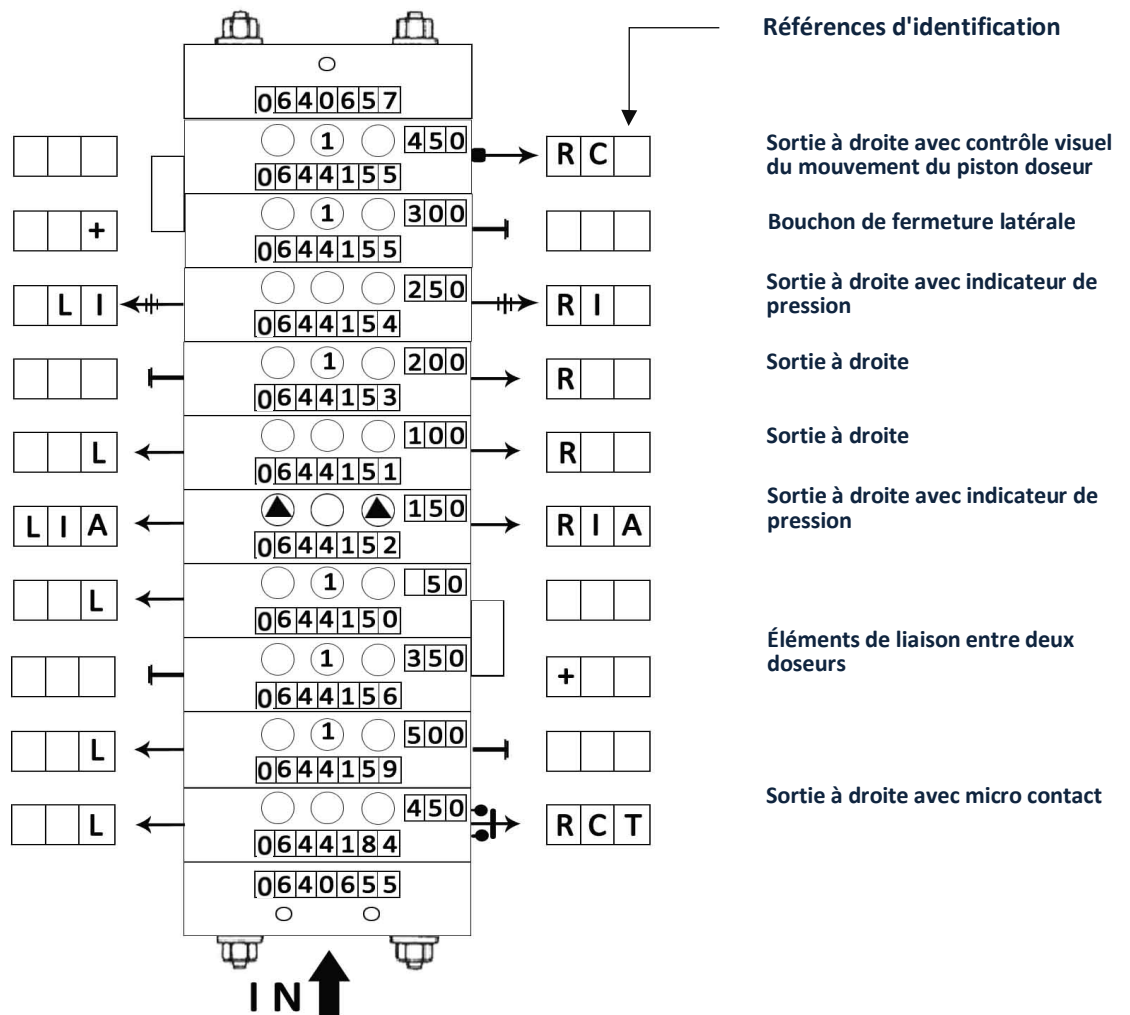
Références d'identification

0640657

1 450 R C
0644155

Sortie à droite avec contrôle visuel du mouvement du piston doseur

+ 1 300
0644155

Bouchon de fermeture latérale

L I 250 R I
0644154

Sortie à droite avec indicateur de pression

1 200 R
0644153

Sortie à droite

L 100 R
0644151

Sortie à droite

L I A 150 R I A
0644152

Sortie à droite avec indicateur de pression

L 1 50
0644150

Éléments de liaison entre deux doseurs

1 350 +
0644156

L 1 500
0644159

L 450 R C T
0644184

Sortie à droite avec micro contact

0640655

I N